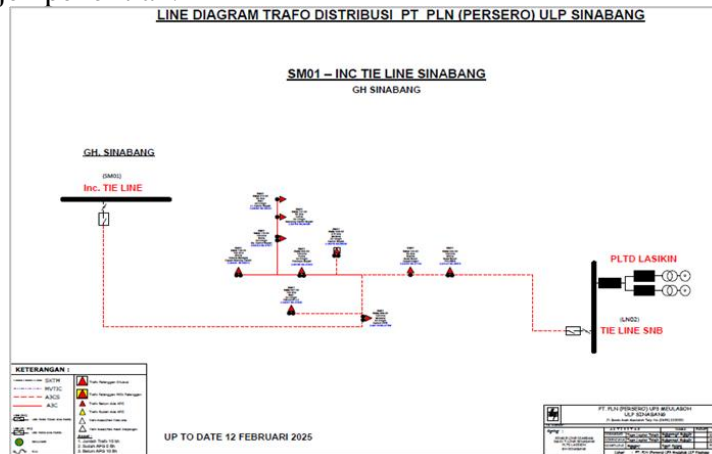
LINE DIAGRAM TRAFO DISTRIBUSI PT PLN (PERSERO) ULP SINABANG

SM01 – INC TIE LINE SINABANG
GH SINABANG

GH. SINABANG
(SM01)
Inc. TIE LINE

PLTD LASIKIN

(LN02)
TIE LINE SNB

KETERANGAN :
SKTM
MVTIC
A3CS
A3C

UP TO DATE 12 FEBRUARI 2025

PT. PLN (PERSERO) UP3 MEULABOH
ULP SINABANG

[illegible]